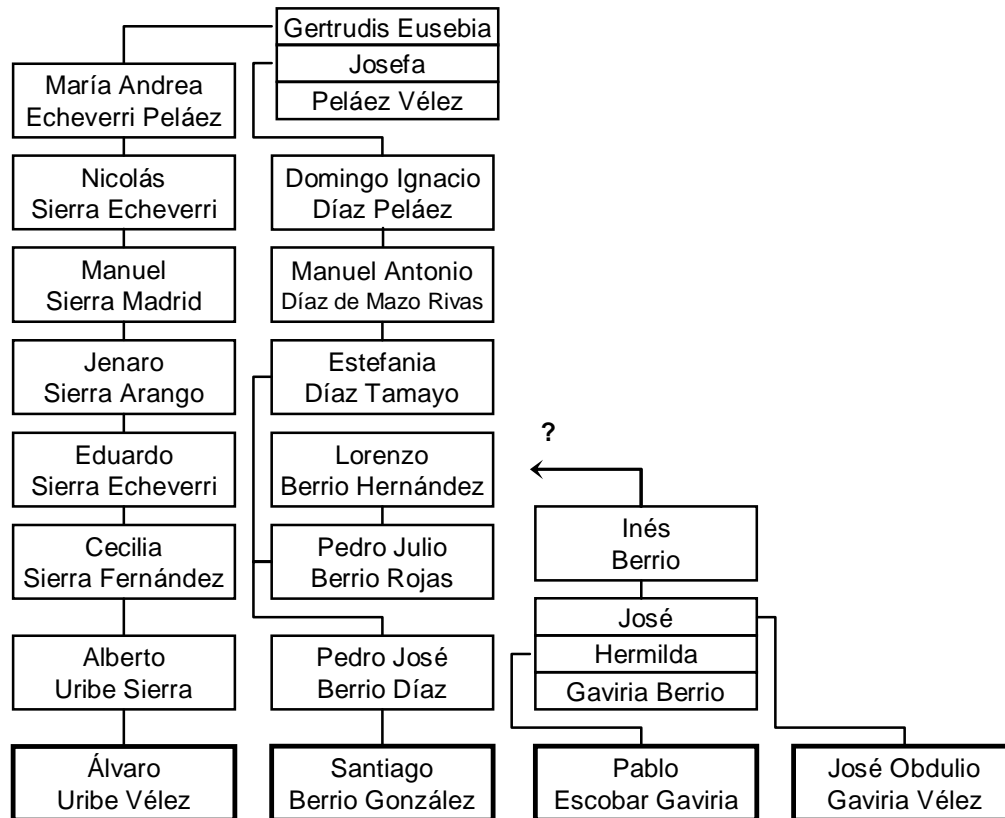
Gertrudis Eusebia
Josefa
Peláez Vélez

María Andrea Echeverri Peláez

Nicolás Sierra Echeverri

Manuel Sierra Madrid

Jenaro Sierra Arango

Eduardo Sierra Echeverri

Cecilia Sierra Fernández

Alberto Uribe Sierra

Álvaro Uribe Vélez

Domingo Ignacio Díaz Peláez

Manuel Antonio Díaz de Mazo Rivas

Estefania Díaz Tamayo

Lorenzo Berrio Hernández

Pedro Julio Berrio Rojas

Pedro José Berrio Díaz

Santiago Berrio González

?

Inés Berrio

José
Hermilda
Gaviria Berrio

Pablo Escobar Gaviria

José Obdulio Gaviria Vélez